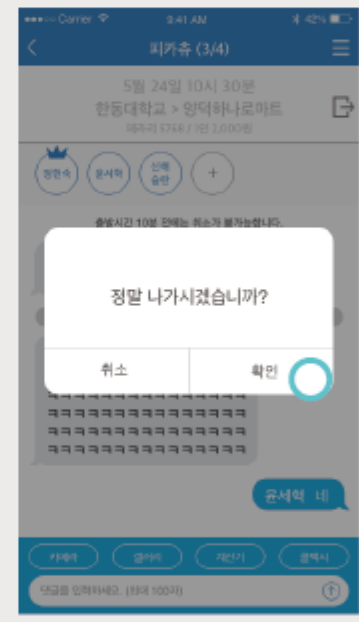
••••• Carrier 9:41 AM 42%

피카츄 (3/4)

5월 24일 10시 30분
한동대학교 > 양덕하나로마트
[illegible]

정한솔 윤세혁 신혜승현 +

출발시간 10분 전에는 취소가 불가능합니다.

정말 나가시겠습니까?

취소 확인

ㅋㅋㅋㅋㅋㅋㅋㅋㅋㅋㅋㅋㅋㅋ
ㅋㅋㅋㅋㅋㅋㅋㅋㅋㅋㅋㅋㅋㅋ
ㅋㅋㅋㅋㅋㅋㅋㅋㅋㅋㅋㅋㅋㅋ

윤세혁 네

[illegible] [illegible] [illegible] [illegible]

댓글을 입력하세요. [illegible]